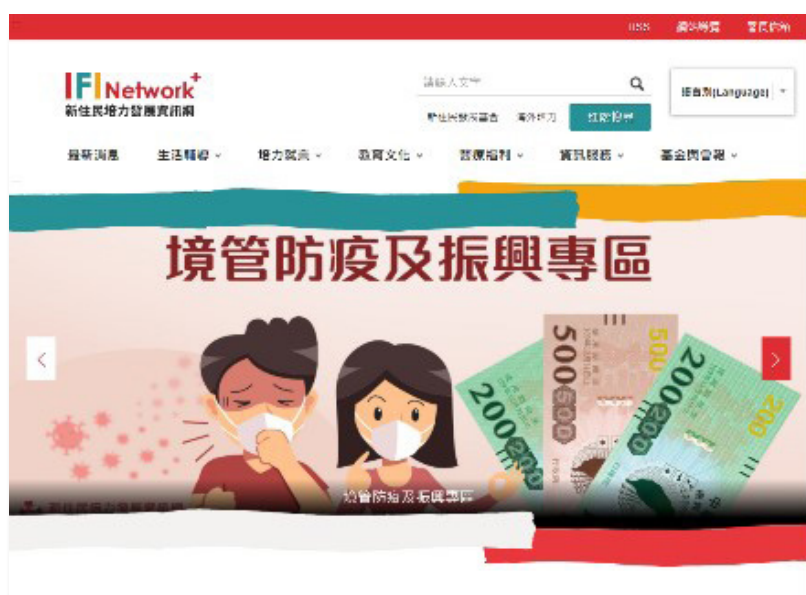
RSS 網站導覽 客服信箱

IFI Network⁺
新住民培力發展資訊網

請輸入文字

新住民發展基金 海外培力 培力學習

語言別(Language)

最新消息 生活輔導 培力就業 教育文化 醫療福利 資訊服務 基金與會報

境管防疫及振興專區

500 500 2000 2000 200 200

境管防疫及振興專區